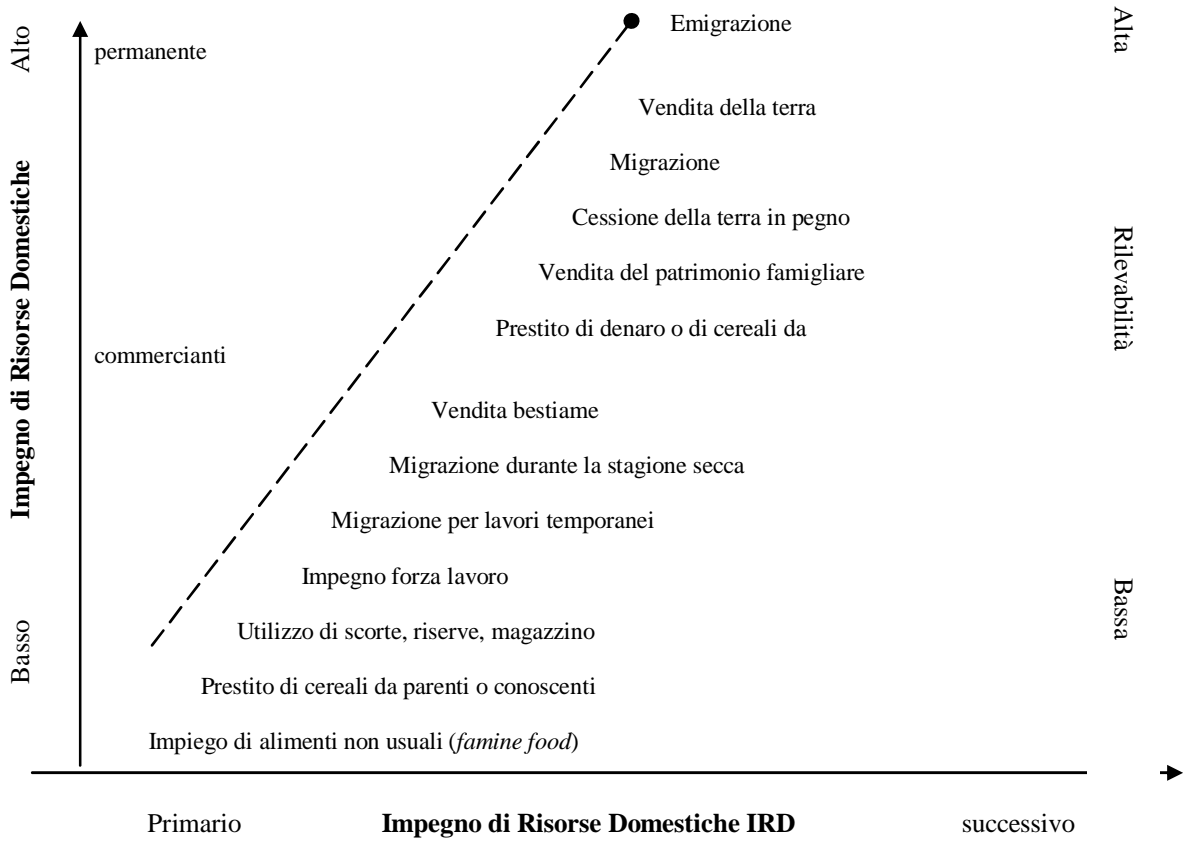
Alto

Impegno di Risorse Domestiche

Basso

permanente

commercianti

Emigrazione

Vendita della terra

Migrazione

Cessione della terra in pegno

Vendita del patrimonio famigliare

Prestito di denaro o di cereali da

Vendita bestiame

Migrazione durante la stagione secca

Migrazione per lavori temporanei

Impegno forza lavoro

Utilizzo di scorte, riserve, magazzino

Prestito di cereali da parenti o conoscenti

Impiego di alimenti non usuali (*famine food*)

Alta

Rilevabilità

Bassa

Primario **Impegno di Risorse Domestiche IRD** successivo